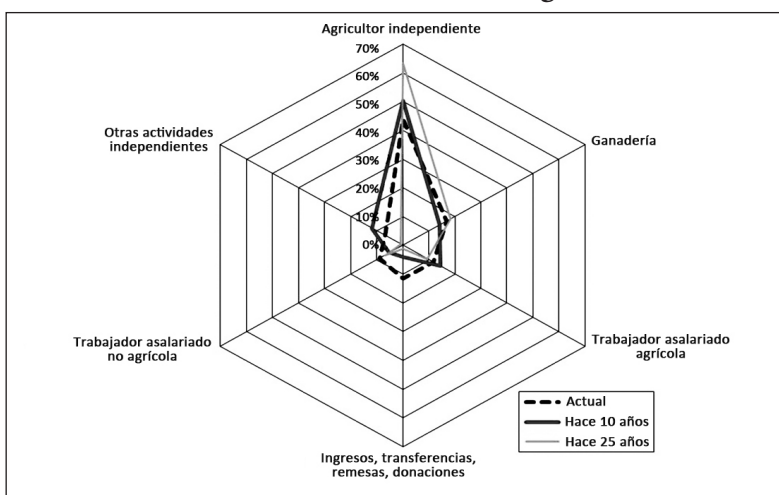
Agricultor independiente

70%
60%
50%
40%
30%
20%
10%
0%

Ganadería

Trabajador asalariado agrícola

Ingresos, transferencias, remesas, donaciones

Trabajador asalariado no agrícola

Otras actividades independientes

Actual
Hace 10 años
Hace 25 años